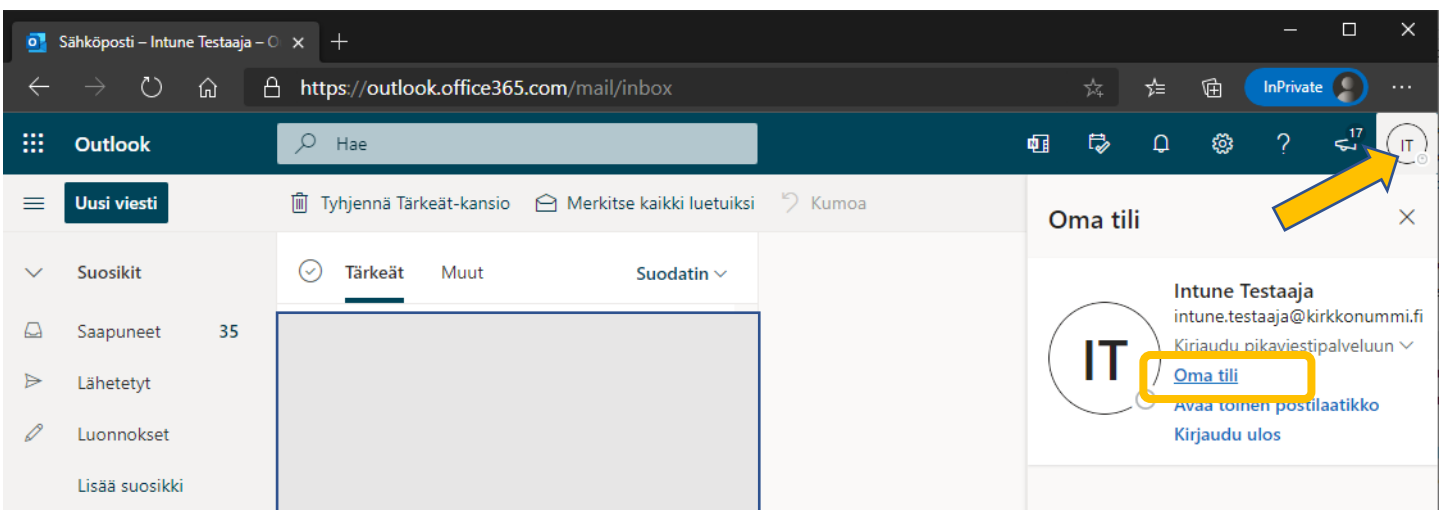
Sähköposti – Intune Testaaja – O

https://outlook.office365.com/mail/inbox

InPrivate

Outlook

Hae

17

IT

Uusi viesti

Tyhjennä Tärkeät-kansio

Merkitse kaikki luetuiksi

Kumoa

Oma tili

Suosikit

Tärkeät

Muut

Suodatin

Saapuneet 35

Lähetetyt

Luonnokset

Lisää suosikki

IT

Intune Testaaja

intune.testaaja@kirkkonummi.fi

Kirjaudu pikaviestipalveluun

Oma tili

Avaa toinen postilaatikko

Kirjaudu ulos